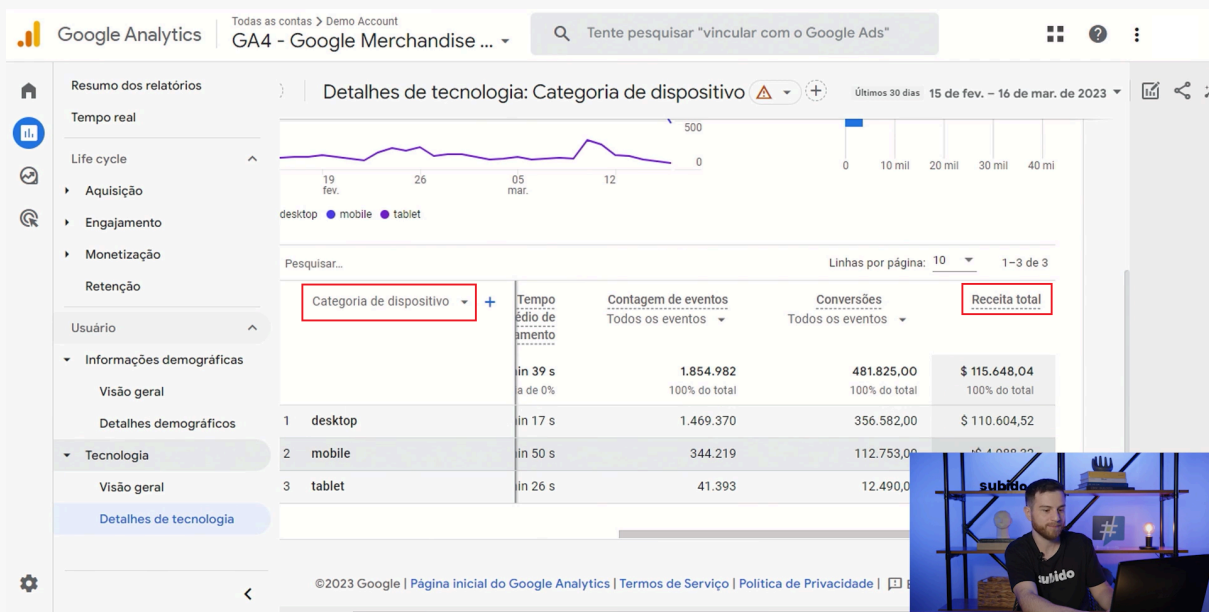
Google Analytics

Todas as contas > Demo Account
GA4 - Google Merchandise ...

Tente pesquisar "vincular com o Google Ads"

Resumo dos relatórios
Tempo real
Life cycle
Aquisição
Engajamento
Monetização
Retenção
Usuário
Informações demográficas
Visão geral
Detalhes demográficos
Tecnologia
Visão geral
Detalhes de tecnologia

Detalhes de tecnologia: Categoria de dispositivo

Últimos 30 dias 15 de fev. – 16 de mar. de 2023

500
0
19 fev.
26
05 mar.
12
0
10 mil
20 mil
30 mil
40 mi

desktop ● mobile ● tablet

Pesquisar...

Linhas por página: 10
1–3 de 3

| Categoria de dispositivo | Tempo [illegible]édio de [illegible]amento | Contagem de eventos Todos os eventos | Conversões Todos os eventos | Receita total |
|---|---|---|---|---|
| | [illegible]in 39 s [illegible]a de 0% | 1.854.982 100% do total | 481.825,00 100% do total | $ 115.648,04 100% do total |
| 1 desktop | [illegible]in 17 s | 1.469.370 | 356.582,00 | $ 110.604,52 |
| 2 mobile | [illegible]in 50 s | 344.219 | 112.753,00 | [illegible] |
| 3 tablet | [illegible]in 26 s | 41.393 | 12.490,0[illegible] | |

©2023 Google | Página inicial do Google Analytics | Termos de Serviço | Política de Privacidade |

subido
subido